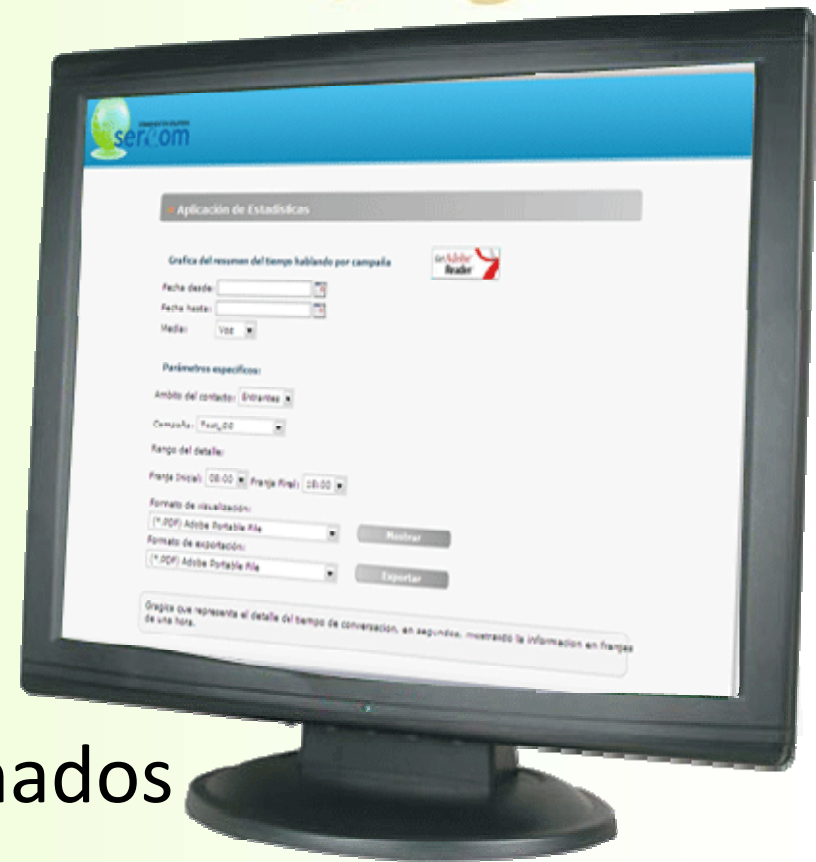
sercom

Aplicación de Estadísticas

Grafica del resumen del tiempo hablando por campaña

Get Adobe Reader

Fecha desde:

Fecha hasta:

Media: Voz

Parámetros específicos:

Ambito del contacto: Entrantes

Campaña: Test_00

Rango del detalle:

Franja Inicial: 08:00 Franja Final: 18:00

Formato de visualización:

(*.PDF) Adobe Portable File

Mostrar

Formato de exportación:

(*.PDF) Adobe Portable File

Exportar

Grafica que representa el detalle del tiempo de conversacion, en segundos, mostrando la informacion en franjas de una hora.

nados